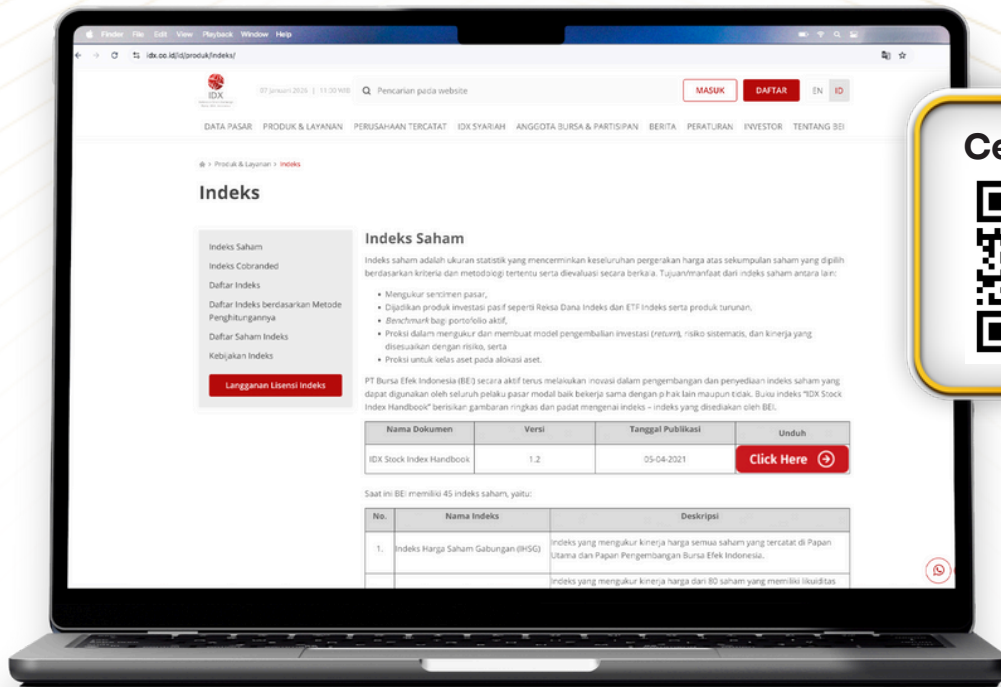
Finder File Edit View Playback Window Help

idx.co.id/id/produk/indeks/

IDX

07 Januari 2026 | 11:30 WIB

Pencarian pada website

MASUK

DAFTAR

EN ID

DATA PASAR PRODUK & LAYANAN PERUSAHAAN TERCATAT IDX SYARIAH ANGGOTA BURSA & PARTISIPAN BERITA PERATURAN INVESTOR TENTANG BEI

> Produk & Layanan > Indeks

Indeks

Indeks Saham
Indeks Cobranded
Daftar Indeks
Daftar Indeks berdasarkan Metode Penghitungannya
Daftar Saham Indeks
Kebijakan Indeks

Langganan Lisensi Indeks

Indeks Saham

Indeks saham adalah ukuran statistik yang mencerminkan keseluruhan pergerakan harga atas sekumpulan saham yang dipilih berdasarkan kriteria dan metodologi tertentu serta dievaluasi secara berkala. Tujuan/manfaat dari indeks saham antara lain:

• Mengukur sentimen pasar,
• Dijadikan produk investasi pasif seperti Reksa Dana Indeks dan ETF Indeks serta produk turunan,
• Benchmark bagi portofolio aktif,
• Proksi dalam mengukur dan membuat model pengembalian investasi (return), risiko sistematis, dan kinerja yang disesuaikan dengan risiko, serta
• Proksi untuk kelas aset pada alokasi aset.

PT Bursa Efek Indonesia (BEI) secara aktif terus melakukan inovasi dalam pengembangan dan penyediaan indeks saham yang dapat digunakan oleh seluruh pelaku pasar modal baik bekerja sama dengan pihak lain maupun tidak. Buku indeks "IDX Stock Index Handbook" berisikan gambaran ringkas dan padat mengenai indeks – indeks yang disediakan oleh BEI.

| Nama Dokumen | Versi | Tanggal Publikasi | Unduh |
|---|---|---|---|
| IDX Stock Index Handbook | 1.2 | 05-04-2021 | Click Here |

Saat ini BEI memiliki 45 indeks saham, yaitu:

| No. | Nama Indeks | Deskripsi |
|---|---|---|
| 1. | Indeks Harga Saham Gabungan (IHSG) | Indeks yang mengukur kinerja harga semua saham yang tercatat di Papan Utama dan Papan Pengembangan Bursa Efek Indonesia. |
| | | Indeks yang mengukur kinerja harga dari 80 saham yang memiliki likuiditas |

Ce